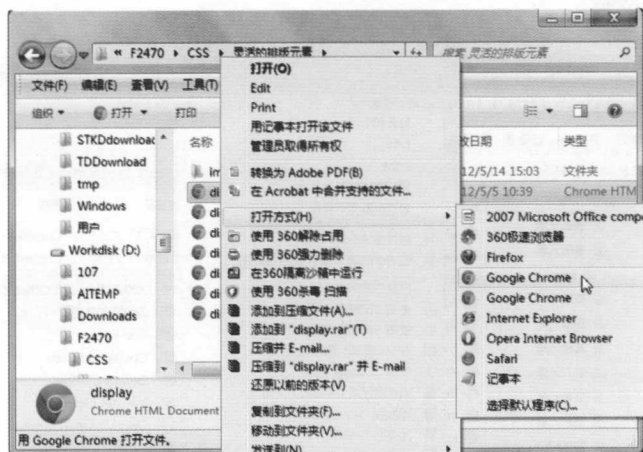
« F2470 ▸ CSS ▸ 灵活的排版元素 ▸
搜索 灵活的排版元素
文件(F) 编辑(E) 查看(V) 工具(T)
组织 ▾ 打开 ▾ 打印
STKDdownloac
TDDownload
tmp
Windows
用户
Workdisk (D:)
107
AITEMP
Downloads
F2470
CSS
名称
im
di
di
di
di
di
di
di
改日期
类型
12/5/14 15:03
文件夹
12/5/5 10:39
Chrome HTM
打开(O)
Edit
Print
用记事本打开该文件
管理员取得所有权
转换为 Adobe PDF(B)
在 Acrobat 中合并支持的文件...
打开方式(H)
使用 360解除占用
使用 360强力删除
在360隔离沙箱中运行
使用 360杀毒 扫描
添加到压缩文件(A)...
添加到 "display.rar"(T)
压缩并 E-mail...
压缩到 "display.rar" 并 E-mail
还原以前的版本(V)
复制到文件夹(F)...
移动到文件夹(V)...
发送到(N)
2007 Microsoft Office compo
360极速浏览器
Firefox
Google Chrome
Google Chrome
Internet Explorer
Opera Internet Browser
Safari
记事本
选择默认程序(C)...
display
Chrome HTML Document
用 Google Chrome 打开文件。